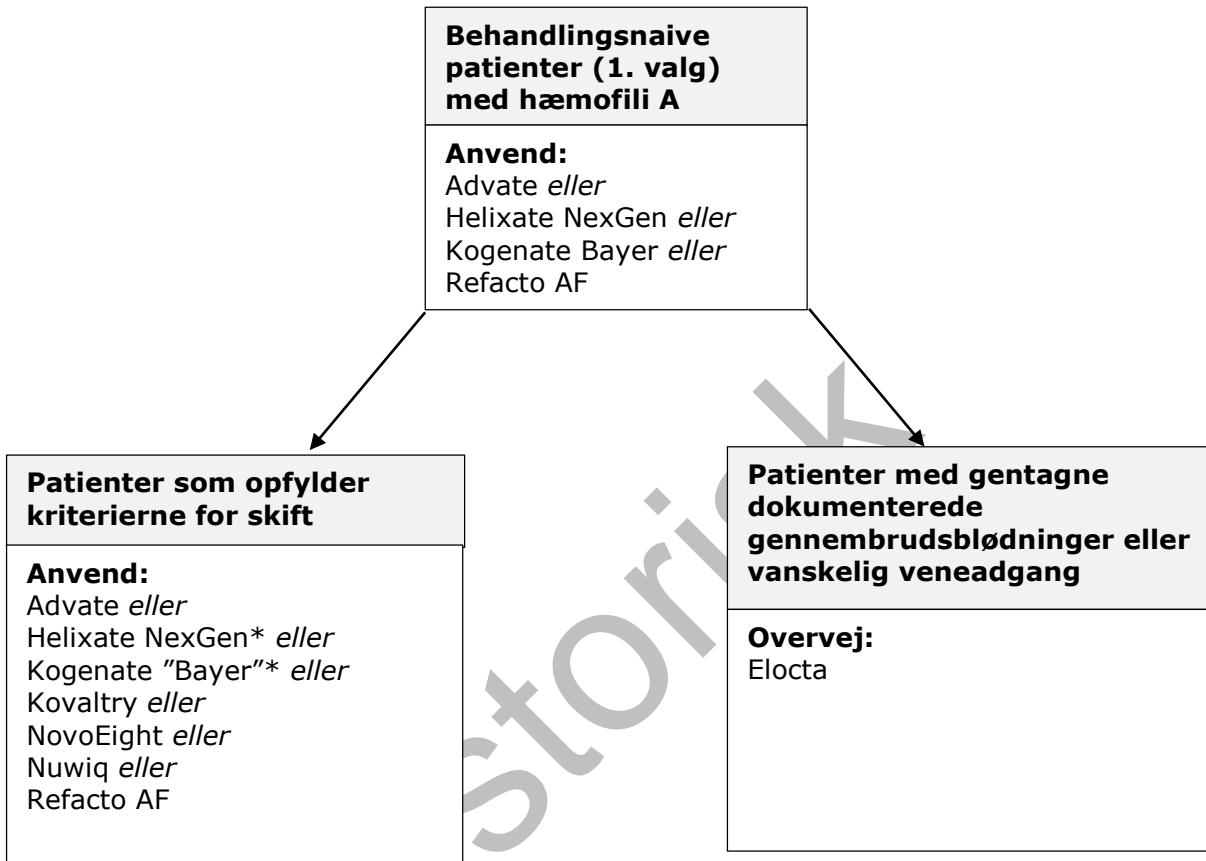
Behandlingsnaive patienter (1. valg) med hæmofili A

Anvend:
Advate *eller*
Helixate NexGen *eller*
Kogenate Bayer *eller*
Refacto AF

Patienter som opfylder kriterierne for skift

Anvend:
Advate *eller*
Helixate NexGen* *eller*
Kogenate "Bayer"* *eller*
Kovaltry *eller*
NovoEight *eller*
Nuwiq *eller*
Refacto AF

Patienter med gentagne dokumenterede gennembrudsblødninger eller vanskelig veneadgang

Overvej:
Elocta

Historisk